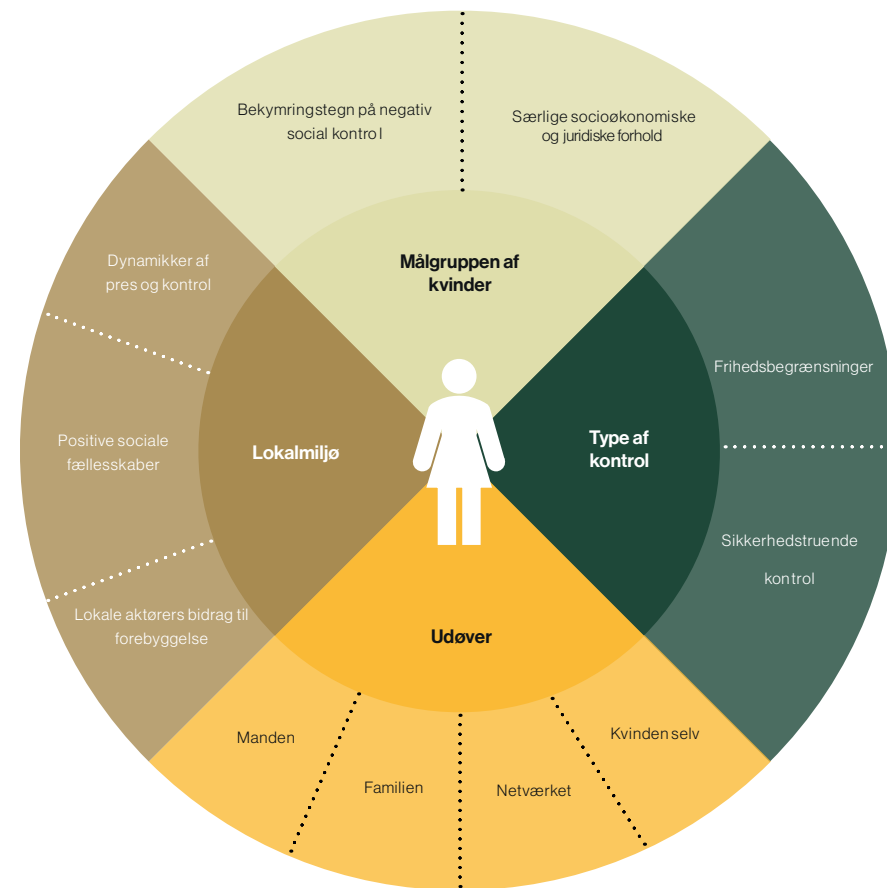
Bekymringstegn på negativ social kontrol

Særlige socioøkonomiske og juridiske forhold

Målgruppen af kvinder

Dynamikker af pres og kontrol

Positive sociale fællesskaber

Lokale aktørers bidrag til forebyggelse

Lokalmiljø

Frihedsbegrænsninger

Sikkerhedstruende kontrol

Type af kontrol

Udøver

Manden

Familien

Netværket

Kvinden selv